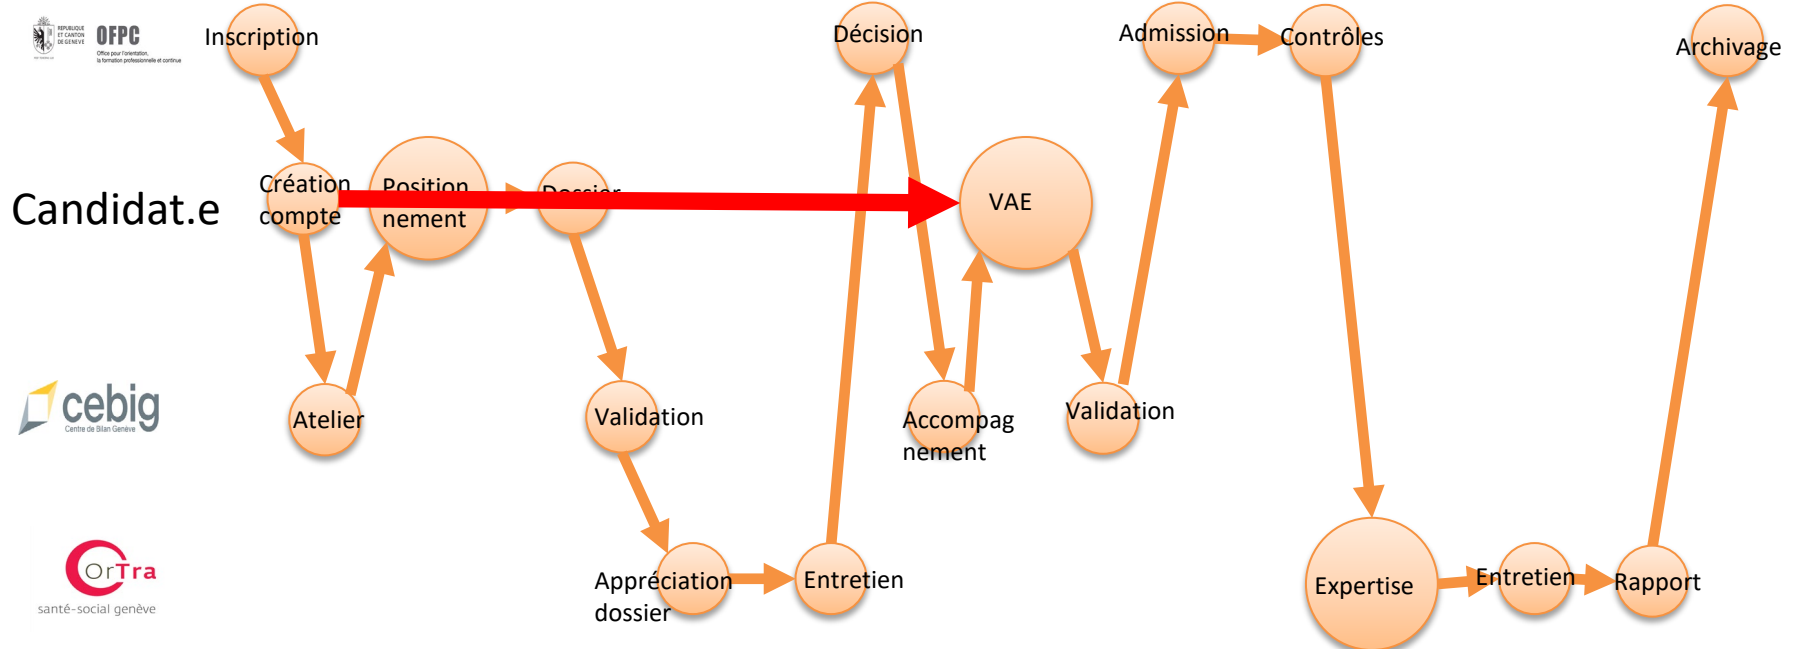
REPUBLIQUE ET CANTON DE GENEVE OFPC Office pour l'orientation, la formation professionnelle et continue

Inscription

Décision

Admission

Contrôles

Archivage

Candidat.e

Création compte

Position nement

Dossier

VAE

cebig Centre de Bilan Genève

Atelier

Validation

Accompag nement

Validation

OrTra santé-social genève

Appréciation dossier

Entretien

Expertise

Entretien

Rapport